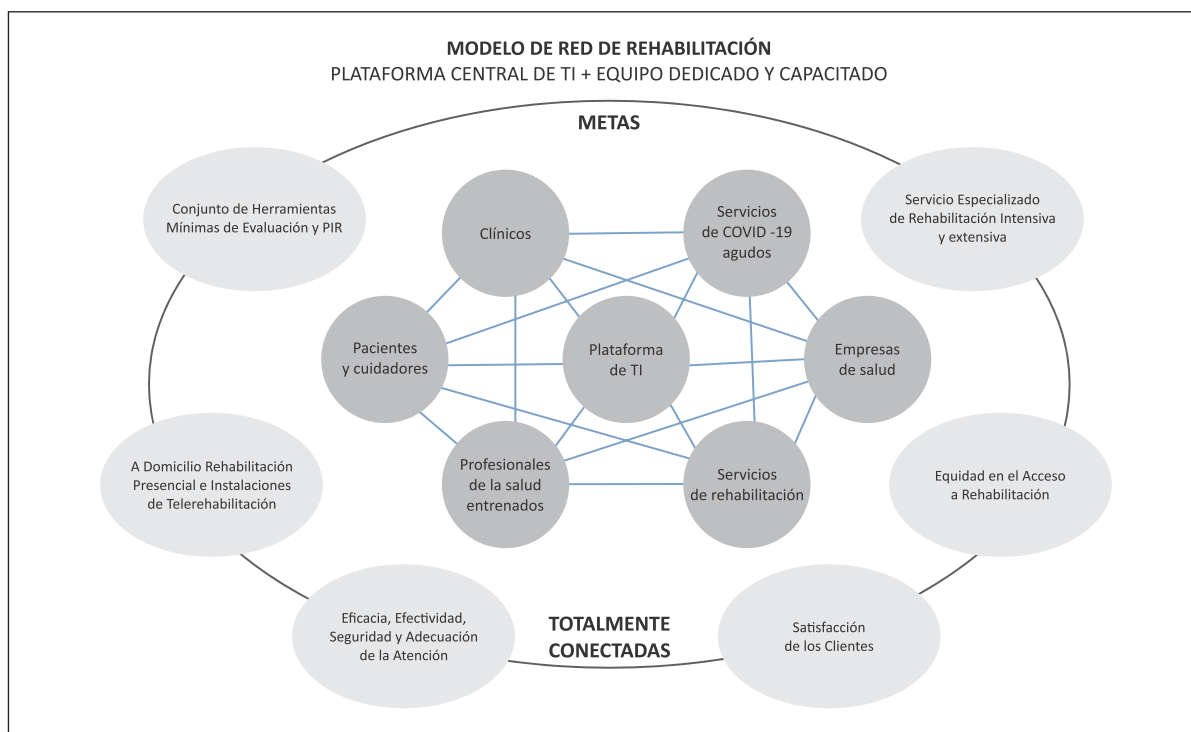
MODELO DE RED DE REHABILITACIÓN
PLATAFORMA CENTRAL DE TI + EQUIPO DEDICADO Y CAPACITADO

METAS

Conjunto de Herramientas Mínimas de Evaluación y PIR

Servicio Especializado de Rehabilitación Intensiva y extensiva

Clínicos

Servicios de COVID -19 agudos

Pacientes y cuidadores

Plataforma de TI

Empresas de salud

Profesionales de la salud entrenados

Servicios de rehabilitación

A Domicilio Rehabilitación Presencial e Instalaciones de Telerehabilitación

Equidad en el Acceso a Rehabilitación

Eficacia, Efectividad, Seguridad y Adecuación de la Atención

TOTALMENTE CONECTADAS

Satisfacción de los Clientes